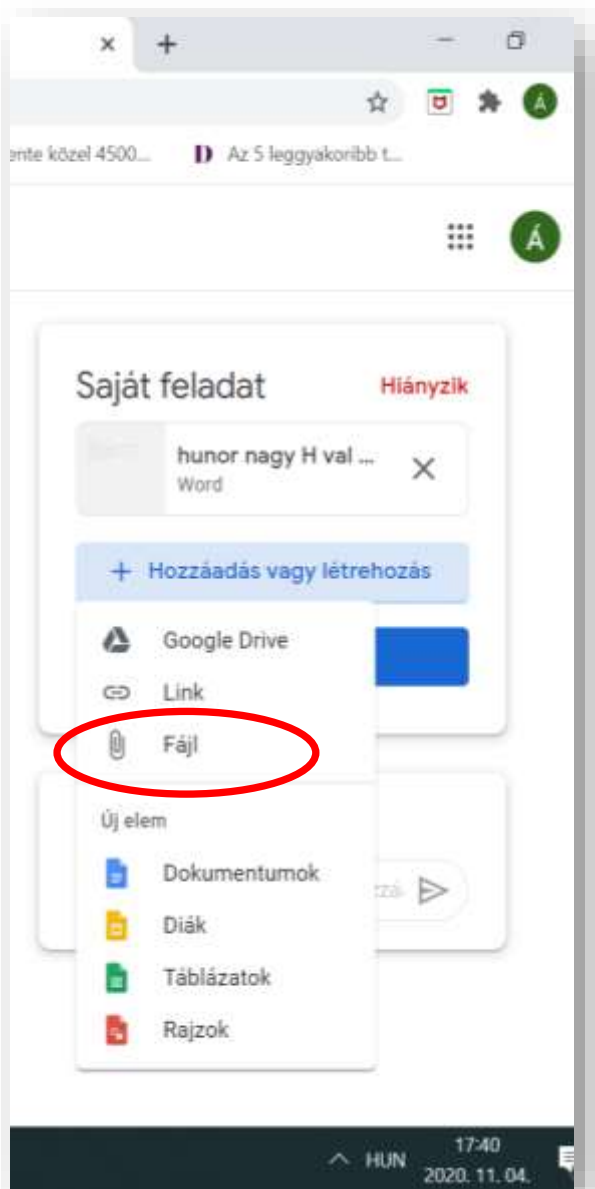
×
+
Á
ente közel 4500...
Az 5 leggyakoribb t...
Á

Saját feladat
Hiányzik
hunor nagy H val ...
Word
+ Hozzáadás vagy létrehozás
Google Drive
Link
Fájl
Új elem
Dokumentumok
Diák
Táblázatok
Rajzok
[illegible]zzá

HUN
17:40
2020. 11. 04.